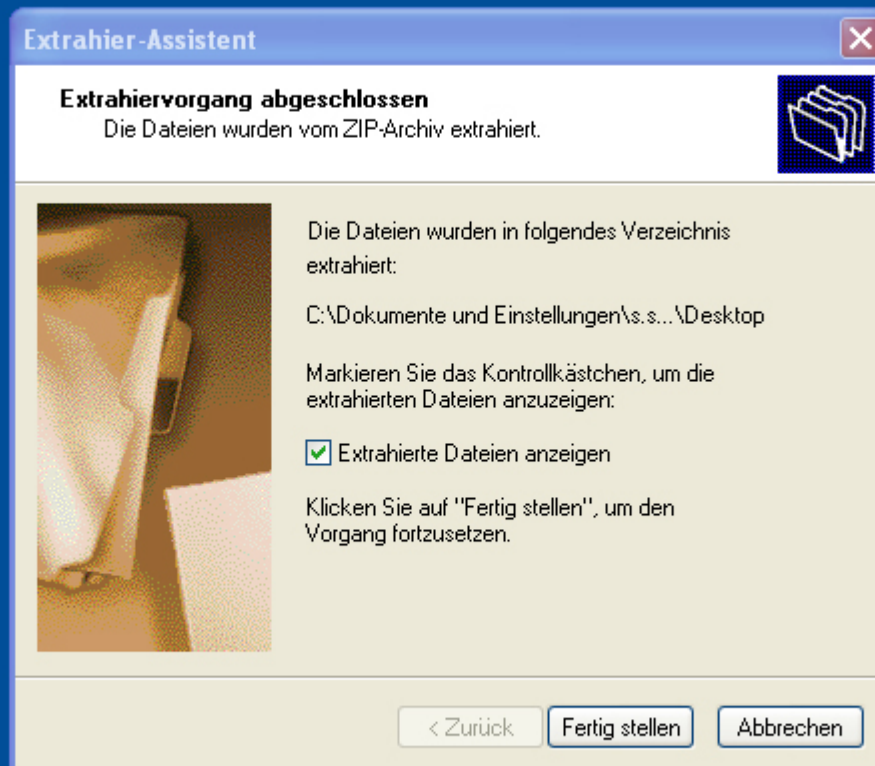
Extrahier-Assistent

Extrahiervorgang abgeschlossen
Die Dateien wurden vom ZIP-Archiv extrahiert.

Die Dateien wurden in folgendes Verzeichnis extrahiert:

C:\Dokumente und Einstellungen\s.s...\Desktop

Markieren Sie das Kontrollkästchen, um die extrahierten Dateien anzuzeigen:

Extrahierte Dateien anzeigen

Klicken Sie auf "Fertig stellen", um den Vorgang fortzusetzen.

< Zurück | Fertig stellen | Abbrechen